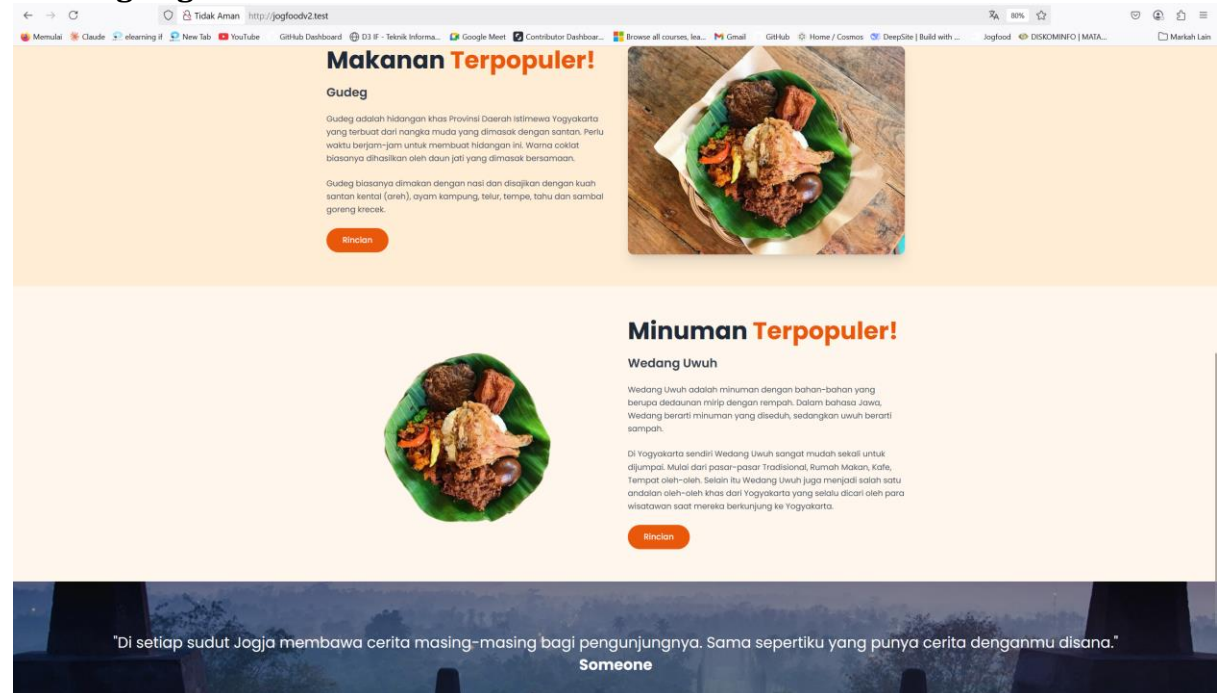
Tidak Aman http://jogfoodv2.test

80%

Memulai Claude elearning if New Tab YouTube GitHub Dashboard D3 IF - Teknik Informa... Google Meet Contributor Dashboar... Browse all courses, lea... Gmail GitHub Home / Cosmos DeepSite | Build with ... Jogfood DISKOMINFO | MATA... Markah Lain

Makanan Terpopuler!

Gudeg

Gudeg adalah hidangan khas Provinsi Daerah Istimewa Yogyakarta yang terbuat dari nangka muda yang dimasak dengan santan. Perlu waktu berjam-jam untuk membuat hidangan ini. Warna coklat biasanya dihasilkan oleh daun jati yang dimasak bersamaan.

Gudeg biasanya dimakan dengan nasi dan disajikan dengan kuah santan kental (areh), ayam kampung, telur, tempe, tahu dan sambal goreng krecek.

Rincian

Minuman Terpopuler!

Wedang Uwuh

Wedang Uwuh adalah minuman dengan bahan-bahan yang berupa dedaunan mirip dengan rempah. Dalam bahasa Jawa, Wedang berarti minuman yang diseduh, sedangkan uwuh berarti sampah.

Di Yogyakarta sendiri Wedang Uwuh sangat mudah sekali untuk dijumpai. Mulai dari pasar-pasar Tradisional, Rumah Makan, Kafe, Tempat oleh-oleh. Selain itu Wedang Uwuh juga menjadi salah satu andalan oleh-oleh khas dari Yogyakarta yang selalu dicari oleh para wisatawan saat mereka berkunjung ke Yogyakarta.

Rincian

"Di setiap sudut Jogja membawa cerita masing-masing bagi pengunjungnya. Sama sepertiku yang punya cerita denganmu disana."
Someone